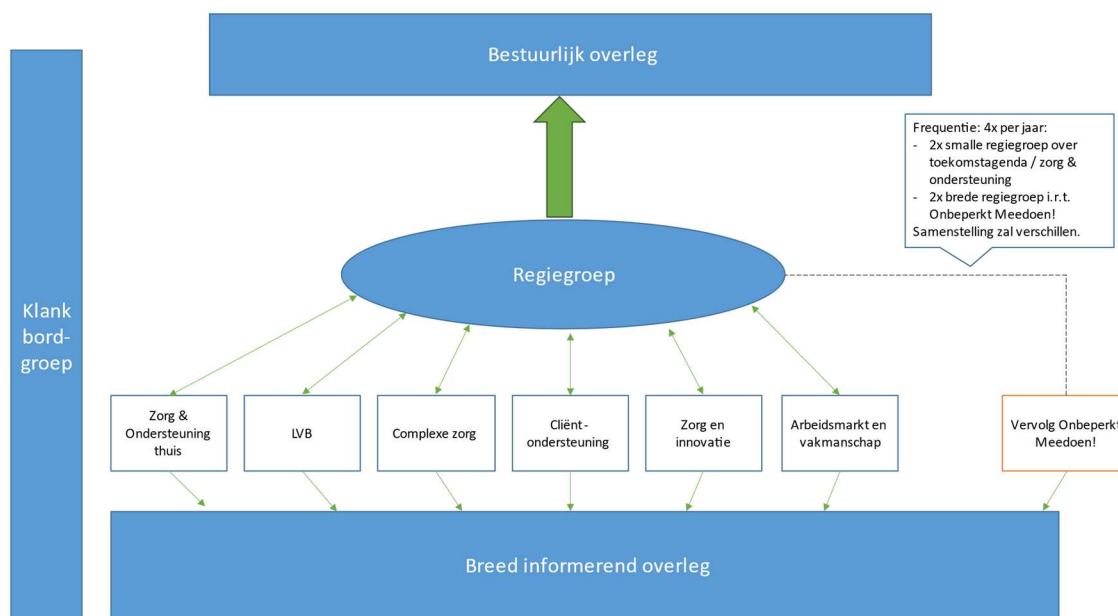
Bestuurlijk overleg

Frequentie: 4x per jaar:
- 2x smalle regiegroep over toekomstagenda / zorg & ondersteuning
- 2x brede regiegroep i.r.t. Onbeperkt Meedoen!
Samenstelling zal verschillen.

Klank bord-groep

Regiegroep

Zorg & Ondersteuning thuis

LVB

Complexe zorg

Cliënt-ondersteuning

Zorg en innovatie

Arbeidsmarkt en vakmanschap

Vervolg Onbeperkt Meedoen!

Breed informerend overleg